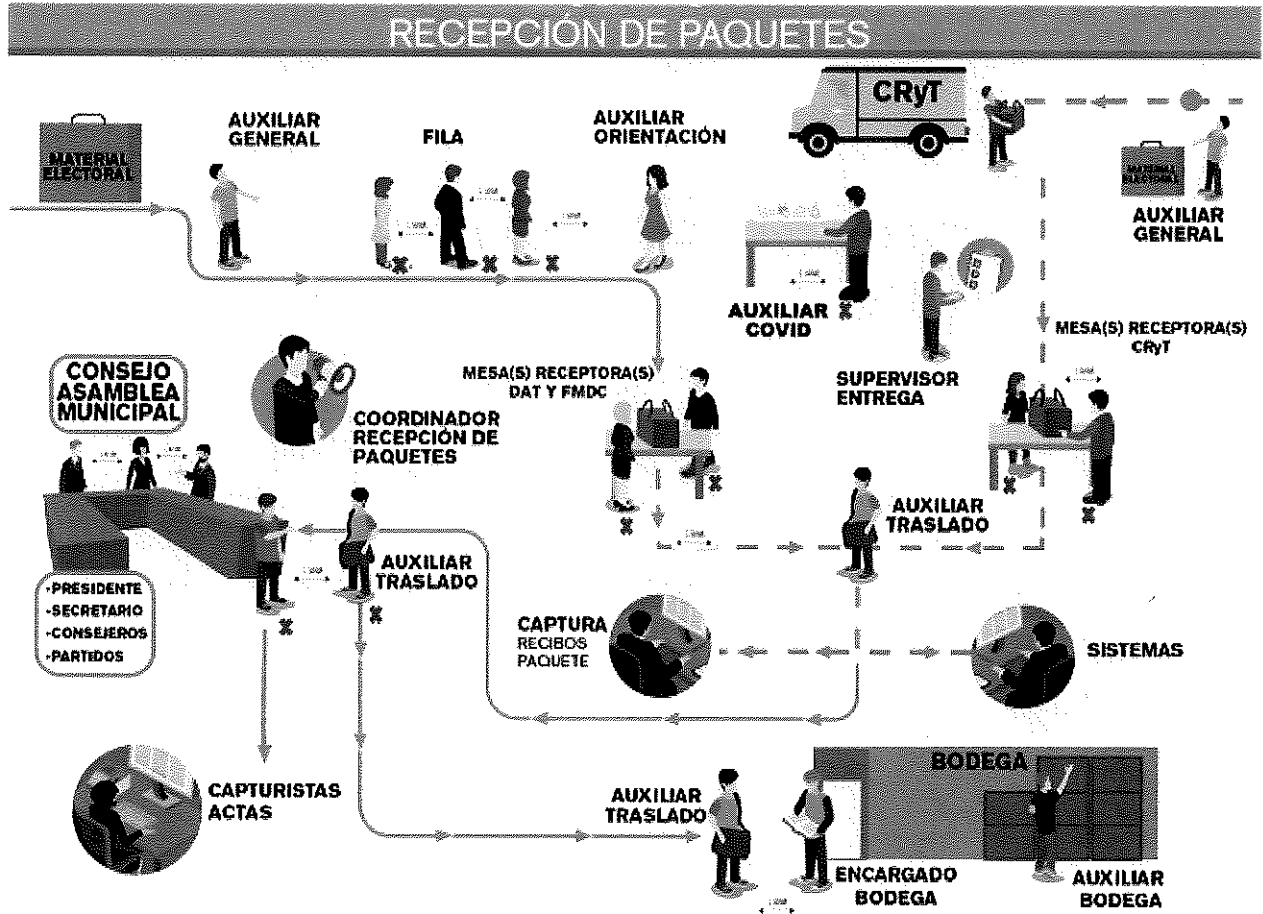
RECEPCIÓN DE PAQUETES

MATERIAL ELECTORAL

AUXILIAR GENERAL

FILA

AUXILIAR ORIENTACIÓN

CRyT

MATERIAL ELECTORAL

AUXILIAR GENERAL

AUXILIAR COVID

SUPERVISOR ENTREGA

MESA(S) RECEPTORA(S) CRyT

MESA(S) RECEPTORA(S) DAT Y FMDC

COORDINADOR RECEPCIÓN DE PAQUETES

CONSEJO ASAMBLEA MUNICIPAL

•PRESIDENTE
•SECRETARIO
•CONSEJEROS
•PARTIDOS

AUXILIAR TRASLADO

AUXILIAR TRASLADO

CAPTURA RECIBOS PAQUETE

SISTEMAS

CAPTURISTAS ACTAS

AUXILIAR TRASLADO

BODEGA

ENCARGADO BODEGA

AUXILIAR BODEGA